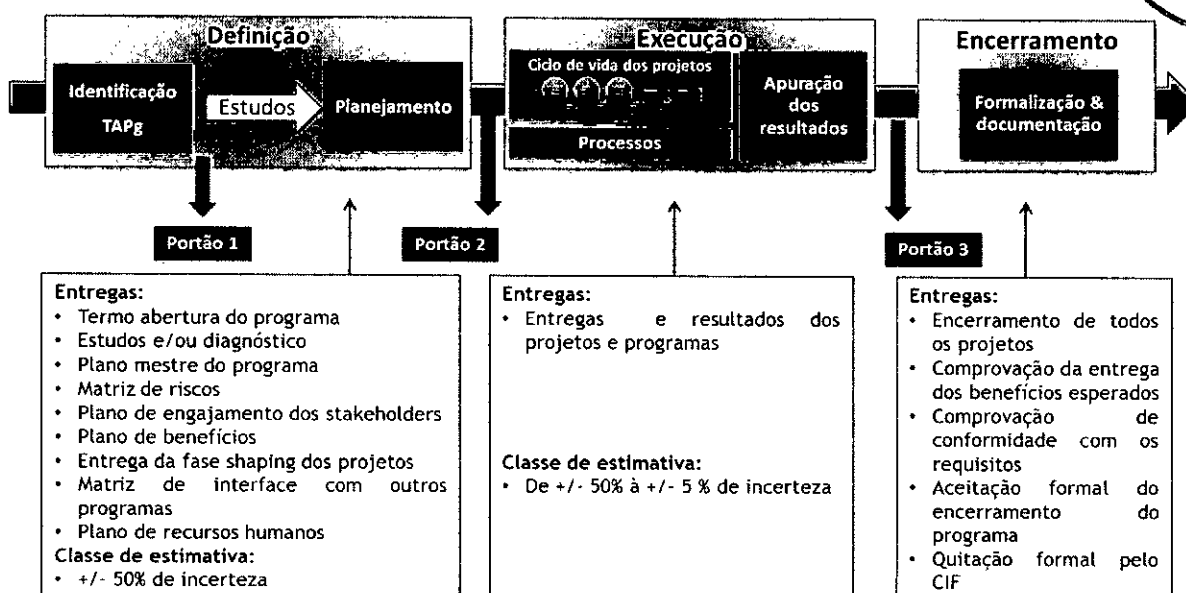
Definição

Identificação

TAPg

Estudos

Planejamento

Execução

Ciclo de vida dos projetos

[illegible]

Processos

Apuração dos resultados

Encerramento

Formalização & documentação

Portão 1

Portão 2

Portão 3

Entregas:
• Termo abertura do programa
• Estudos e/ou diagnóstico
• Plano mestre do programa
• Matriz de riscos
• Plano de engajamento dos stakeholders
• Plano de benefícios
• Entrega da fase shaping dos projetos
• Matriz de interface com outros programas
• Plano de recursos humanos
Classe de estimativa:
• +/- 50% de incerteza

Entregas:
• Entregas e resultados dos projetos e programas

Classe de estimativa:
• De +/- 50% à +/- 5 % de incerteza

Entregas:
• Encerramento de todos os projetos
• Comprovação da entrega dos benefícios esperados
• Comprovação de conformidade com os requisitos
• Aceitação formal do encerramento do programa
• Quitação formal pelo CIF